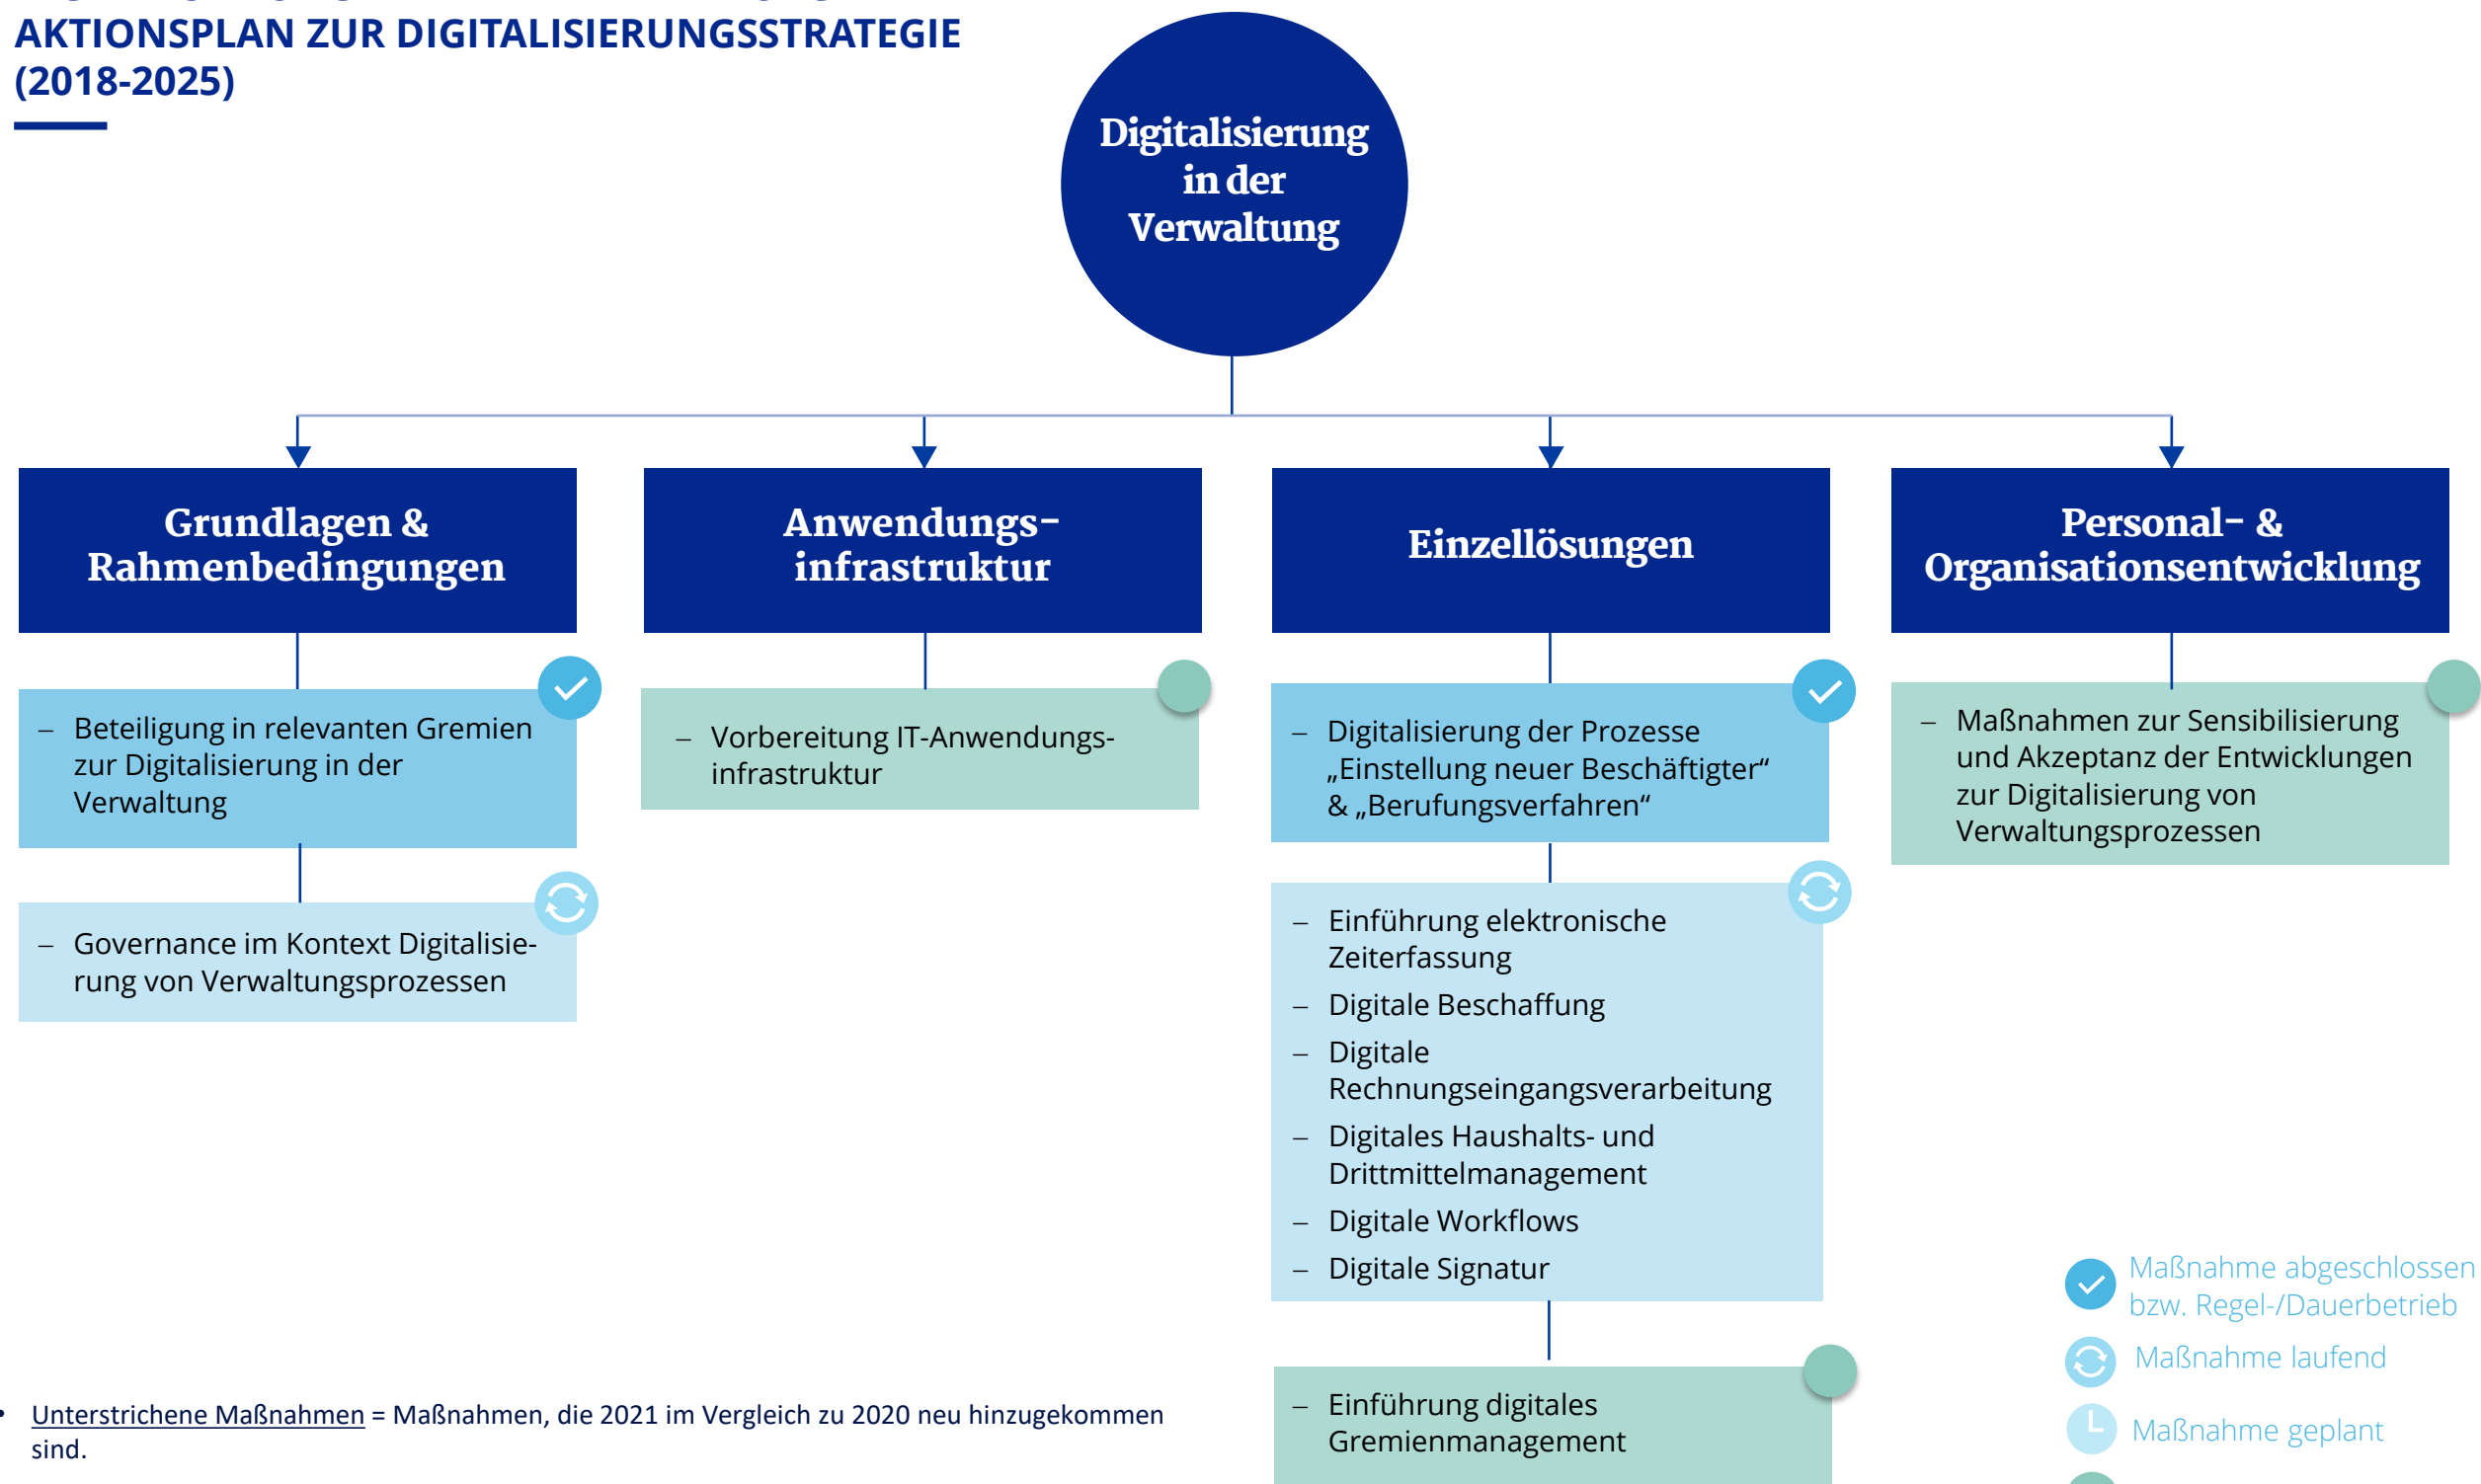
AKTIONSPLAN ZUR DIGITALISIERUNGSSTRATEGIE (2018-2025)

Digitalisierung in der Verwaltung

Grundlagen & Rahmenbedingungen

– Beteiligung in relevanten Gremien zur Digitalisierung in der Verwaltung

– Governance im Kontext Digitalisierung von Verwaltungsprozessen

Anwendungs-infrastruktur

– Vorbereitung IT-Anwendungs-infrastruktur

Einzellösungen

– Digitalisierung der Prozesse „Einstellung neuer Beschäftigter“ & „Berufungsverfahren“

– Einführung elektronische Zeiterfassung
– Digitale Beschaffung
– Digitale Rechnungseingangsverarbeitung
– Digitales Haushalts- und Drittmittelmanagement
– Digitale Workflows
– Digitale Signatur

– Einführung digitales Gremienmanagement

Personal- & Organisationsentwicklung

– Maßnahmen zur Sensibilisierung und Akzeptanz der Entwicklungen zur Digitalisierung von Verwaltungsprozessen

Maßnahme abgeschlossen bzw. Regel-/Dauerbetrieb
Maßnahme laufend
Maßnahme geplant

• Unterstrichene Maßnahmen = Maßnahmen, die 2021 im Vergleich zu 2020 neu hinzugekommen sind.